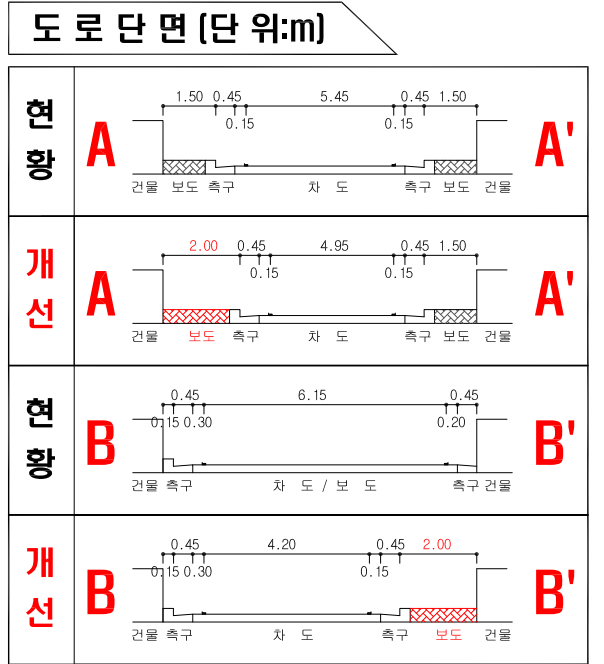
도 로 단 면 (단 위:m)

현황

A

1.50 0.45 5.45 0.45 1.50

0.15 0.15

건물 보도 측구 차 도 측구 보도 건물

A'

개선

A

2.00 0.45 4.95 0.45 1.50

0.15 0.15

건물 보도 측구 차 도 측구 보도 건물

A'

현황

B

0.45 6.15 0.45

0.15 0.30 0.20

건물 측구 차 도 / 보 도 측구 건물

B'

개선

B

0.45 4.20 0.45 2.00

0.15 0.30 0.15

건물 측구 차 도 측구 보도 건물

B'